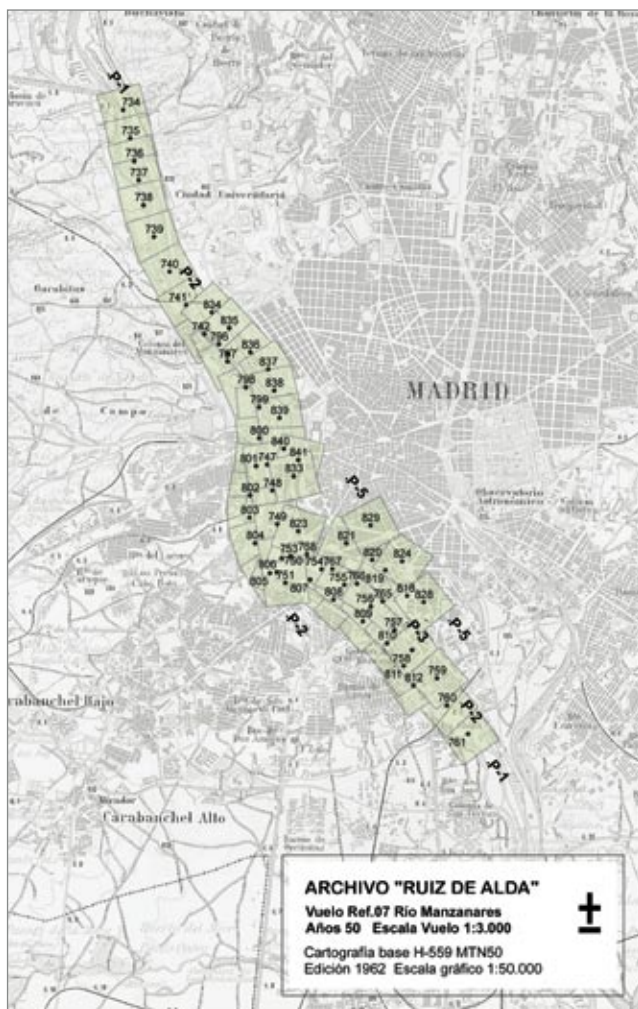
P-1
734
735
736
737
738
739
740
P-2
741
834
742
835
836
837
838
839
840
841
833
747
748
P-5
749
823
829
821
820
824
818
828
P-5
P-3
P-2
P-2
P-1
759
760
761
812
811
MADRID
Ciudad Universitaria
Campo
Carabanchel Bajo
Carabanchel Alto
Observatorio Astronómico

ARCHIVO "RUIZ DE ALDA"
Vuelo Ref.07 Río Manzanares
Años 50 Escala Vuelo 1:3.000
Cartografía base H-559 MTN50
Edición 1962 Escala gráfico 1:50.000